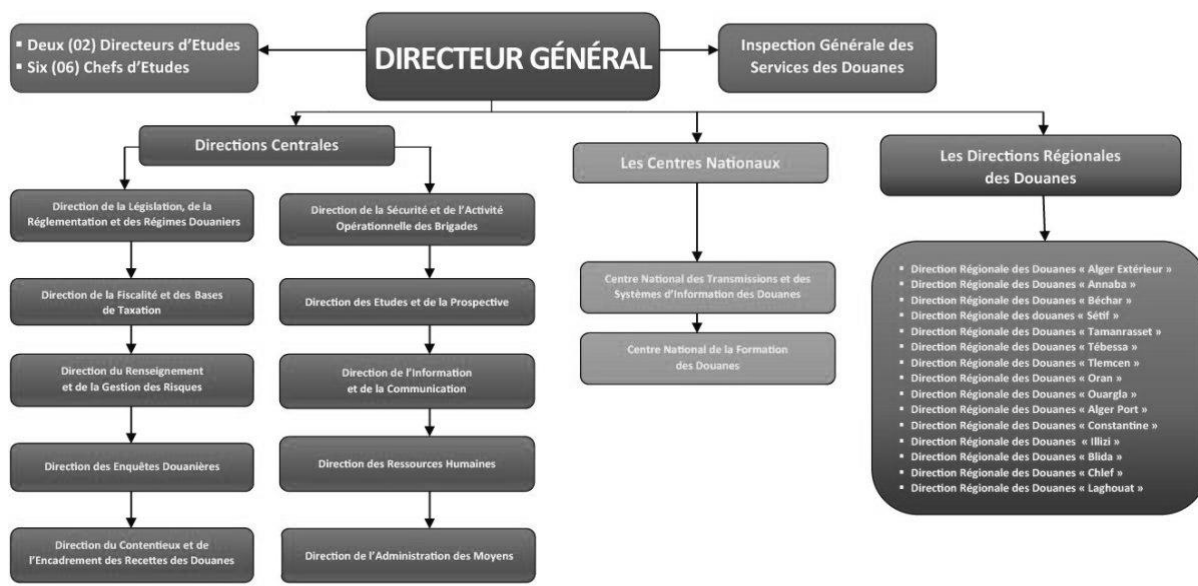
▪ Deux (02) Directeurs d'Etudes
▪ Six (06) Chefs d'Etudes

DIRECTEUR GÉNÉRAL

Inspection Générale des Services des Douanes

Directions Centrales

Direction de la Législation, de la Réglementation et des Régimes Douaniers

Direction de la Fiscalité et des Bases de Taxation

Direction du Renseignement et de la Gestion des Risques

Direction des Enquêtes Douanières

Direction du Contentieux et de l'Encadrement des Recettes des Douanes

Direction de la Sécurité et de l'Activité Opérationnelle des Brigades

Direction des Etudes et de la Prospective

Direction de l'Information et de la Communication

Direction des Ressources Humaines

Direction de l'Administration des Moyens

Les Centres Nationaux

Centre National des Transmissions et des Systèmes d'Information des Douanes

Centre National de la Formation des Douanes

Les Directions Régionales des Douanes

▪ Direction Régionale des Douanes « Alger Extérieur »
▪ Direction Régionale des Douanes « Annaba »
▪ Direction Régionale des Douanes « Béchar »
▪ Direction Régionale des douanes « Sétif »
▪ Direction Régionale des Douanes « Tamanrasset »
▪ Direction Régionale des Douanes « Tébessa »
▪ Direction Régionale des Douanes « Tlemcen »
▪ Direction Régionale des Douanes « Oran »
▪ Direction Régionale des Douanes « Ouargla »
▪ Direction Régionale des Douanes « Alger Port »
▪ Direction Régionale des Douanes « Constantine »
▪ Direction Régionale des Douanes « Illizi »
▪ Direction Régionale des Douanes « Blida »
▪ Direction Régionale des Douanes « Chlef »
▪ Direction Régionale des Douanes « Laghouat »